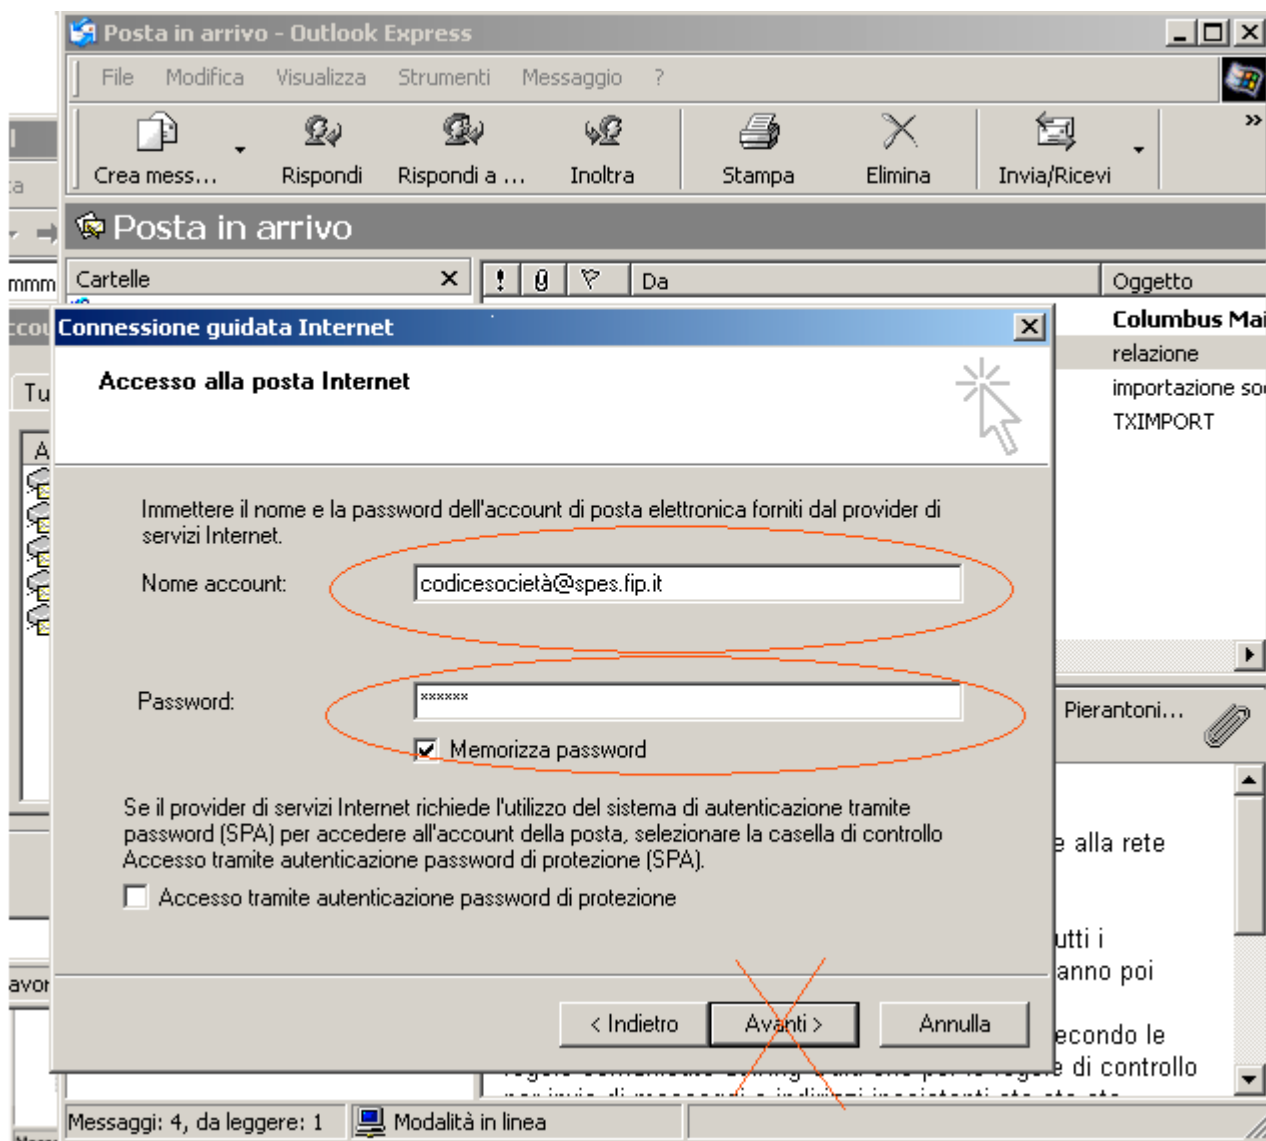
Posta in arrivo - Outlook Express

File Modifica Visualizza Strumenti Messaggio ?

Crea mess... Rispondi Rispondi a ... Inoltra Stampa Elimina Invia/Ricevi

Posta in arrivo

Cartelle

Da Oggetto

Columbus Mai
relazione
importazione so
TXIMPORT

Connessione guidata Internet

Accesso alla posta Internet

Immettere il nome e la password dell'account di posta elettronica forniti dal provider di servizi Internet.

Nome account: codicesocietà@spes.fip.it

Password: ******

Memorizza password

Se il provider di servizi Internet richiede l'utilizzo del sistema di autenticazione tramite password (SPA) per accedere all'account della posta, selezionare la casella di controllo Accesso tramite autenticazione password di protezione (SPA).

Accesso tramite autenticazione password di protezione

< Indietro Avanti > Annulla

Pierantoni...

e alla rete

utti i
anno poi

econdo le
e di controllo

Messaggi: 4, da leggere: 1 Modalità in linea